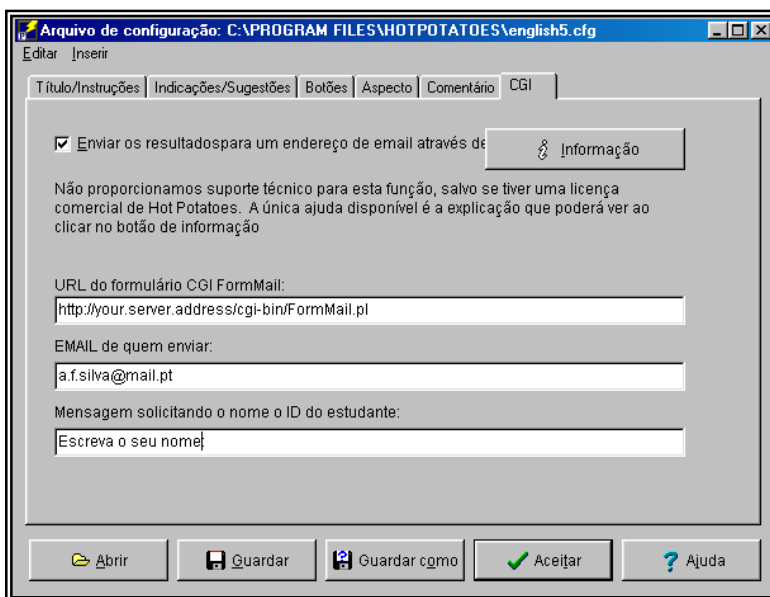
Arquivo de configuração: C:\PROGRAM FILES\HOTPOTATOES\english5.cfg

Editar Inserir

Título/Instruções | Indicações/Sugestões | Botões | Aspecto | Comentário | CGI

☑ Enviar os resultadospara um endereço de email através de

Informação

Não proporcionamos suporte técnico para esta função, salvo se tiver uma licença comercial de Hot Potatoes. A única ajuda disponível é a explicação que poderá ver ao clicar no botão de informação

URL do formulário CGI FormMail:

http://your.server.address/cgi-bin/FormMail.pl

EMAIL de quem enviar:

a.f.silva@mail.pt

Mensagem solicitando o nome o ID do estudante:

Escreva o seu nome

Abrir | Guardar | Guardar como | Aceitar | Ajuda